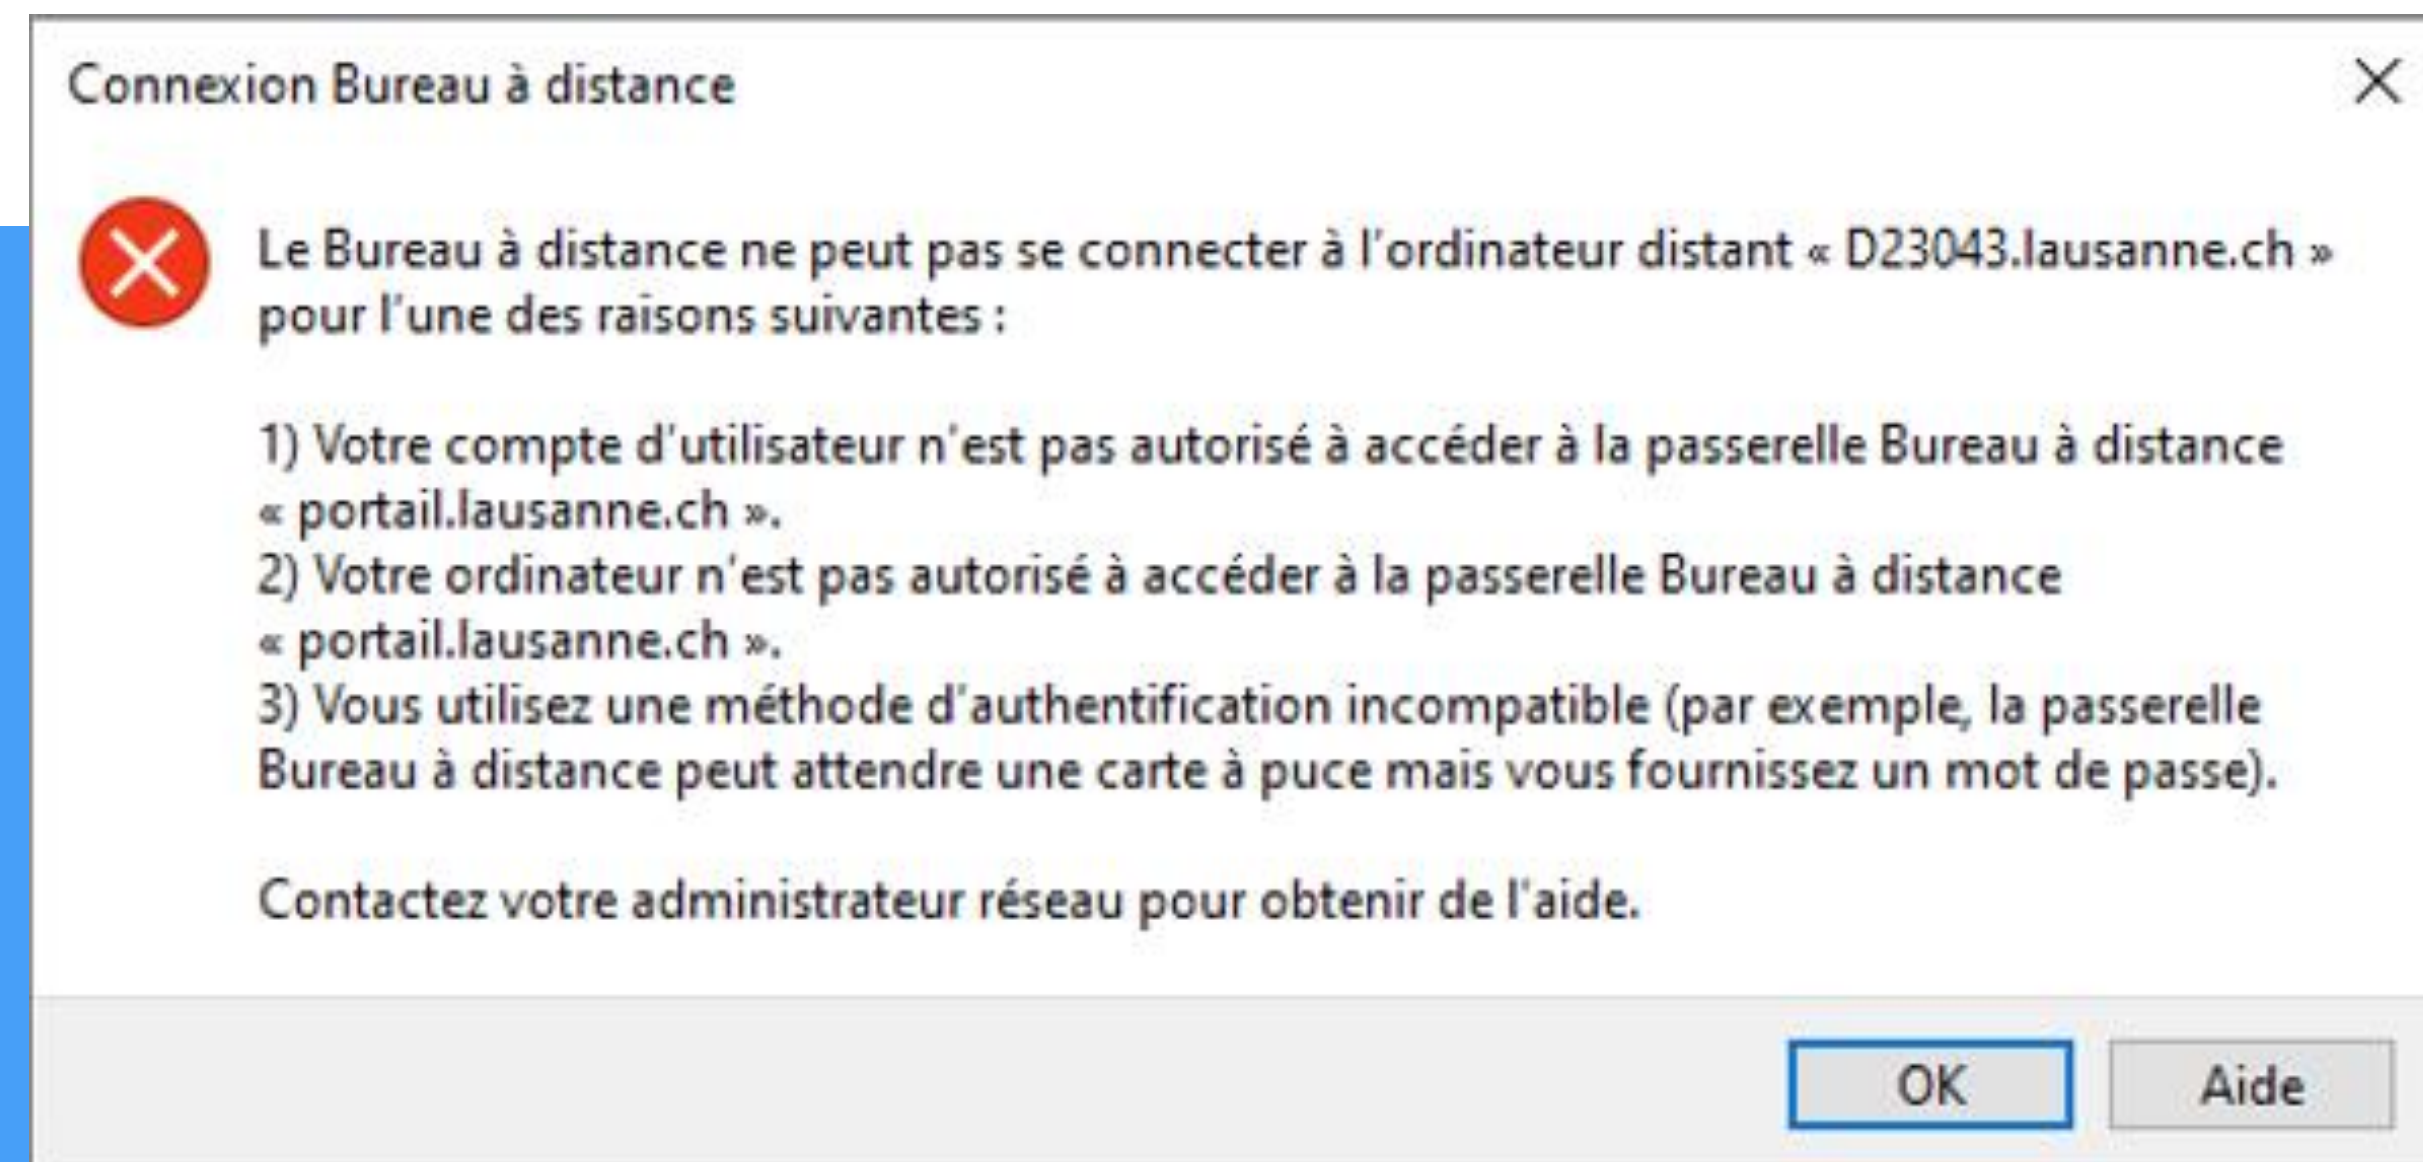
Connexion Bureau à distance

Le Bureau à distance ne peut pas se connecter à l'ordinateur distant « D23043.lausanne.ch » pour l'une des raisons suivantes :

1) Votre compte d'utilisateur n'est pas autorisé à accéder à la passerelle Bureau à distance « portail.lausanne.ch ».
2) Votre ordinateur n'est pas autorisé à accéder à la passerelle Bureau à distance « portail.lausanne.ch ».
3) Vous utilisez une méthode d'authentification incompatible (par exemple, la passerelle Bureau à distance peut attendre une carte à puce mais vous fournissez un mot de passe).

Contactez votre administrateur réseau pour obtenir de l'aide.

OK

Aide